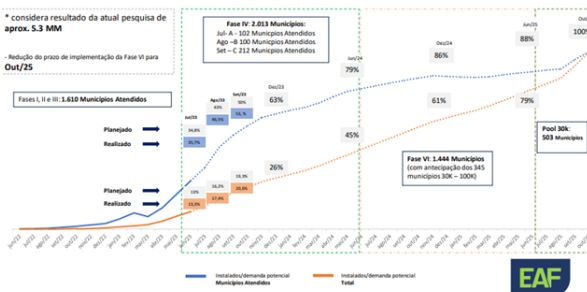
* considera resultado da atual pesquisa de aprox. 5.3 MM

- Redução do prazo de implementação da Fase VI para Out/25

Fases I, II e III: 1.610 Municípios Atendidos

Fase IV: 2.013 Municípios:
Jul- A - 102 Municípios Atendidos
Ago -B 100 Municípios Atendidos
Set – C 212 Municípios Atendidos

Planejado
Realizado
Planejado
Realizado

Jul/23
34,8%
30,7%

Ago/23
43%
40,5%

Set/23
50%
51,%

Dez/23
63%

Jun/24
79%

Dez/24
86%

Jun/25
88%

Out
100

13%
10,2%
16,2%
17,4%
19,3%
20,8%
26%
45%
61%
79%

Fase VI: 1.444 Municípios
(com antecipação dos 345 municípios 30K – 100K)

Pool 30k:
503 Municípios

Instalados/demanda potencial
Municípios Atendidos

Instalados/demanda potencial
Total

EAF